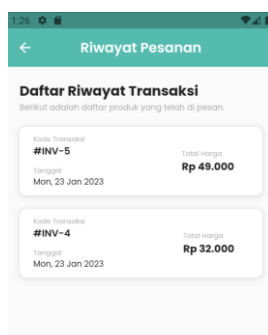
1:26

Riwayat Pesanan

Daftar Riwayat Transaksi
Berikut adalah daftar produk yang telah di pesan.

Kode Transaksi
#INV-5
Tanggal
Mon, 23 Jan 2023
Total Harga
Rp 49.000

Kode Transaksi
#INV-4
Tanggal
Mon, 23 Jan 2023
Total Harga
Rp 32.000